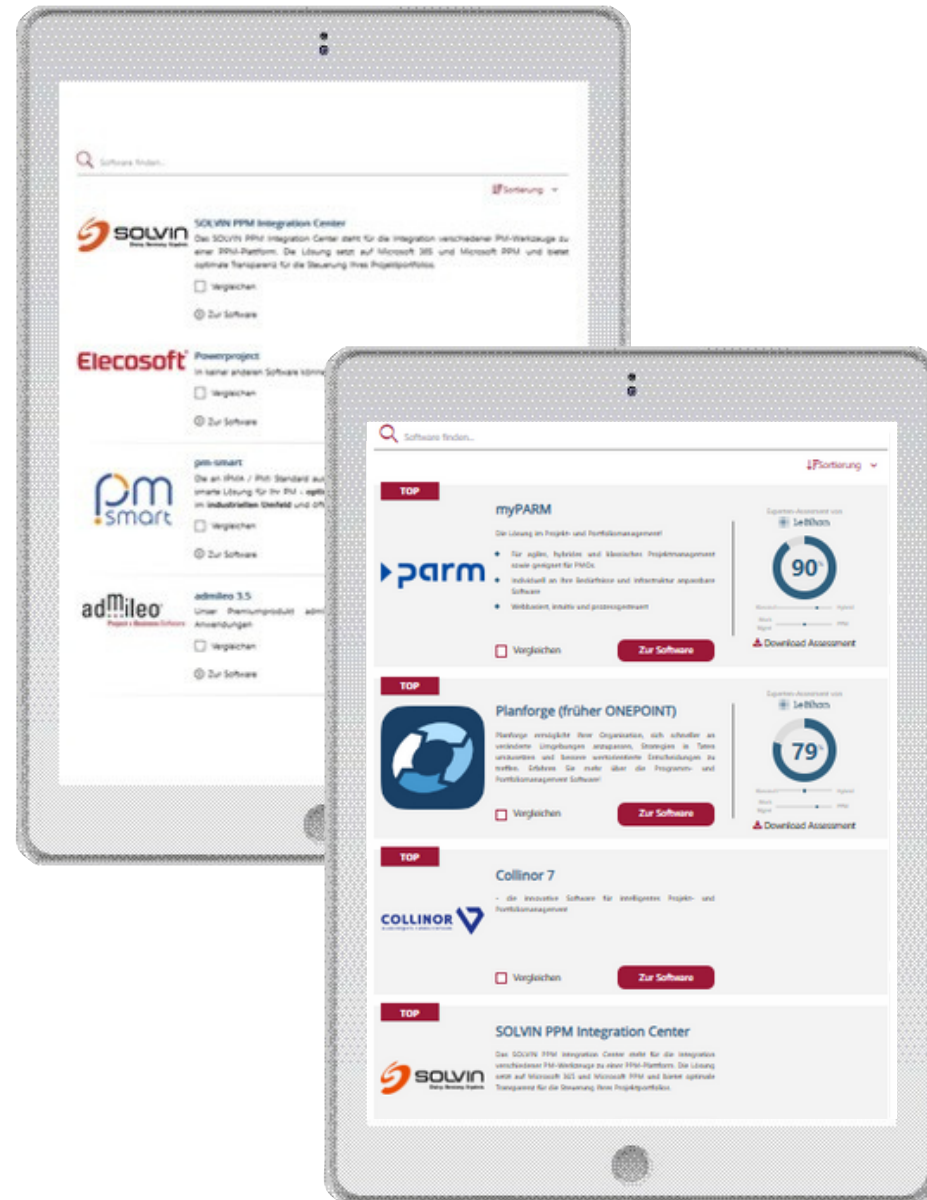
Software finden...

Sortierung

SOLVIN

SOLVIN PPM Integration Center

Das SOLVIN PPM Integration Center dient für die Integration verschiedener PM-Werkzeuge zu einer PPM-Plattform. Die Lösung setzt auf Microsoft 365 und Microsoft PPM und bietet optimale Transparenz für die Steuerung Ihres Projektportfolios.

Vergleichen

Zur Software

Elecosoft

Powerproject

In keiner anderen Software könn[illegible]

Vergleichen

Zur Software

pm smart

pm-smart

Die an IPMA / PMI Standard au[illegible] smarte Lösung für Ihr PM - opti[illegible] im industriellen Umfeld und öff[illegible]

Vergleichen

Zur Software

admileo

admileo 3.5

Unser Premiumprodukt adm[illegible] Anwendungen

Vergleichen

Zur Software

Software finden...

Sortierung

TOP

myPARM

Die Lösung im Projekt- und Portfoliomanagement!

Für agilen, hybriden und klassischen Projektmanagement sowie geeignet für PMOs.

Individuell an Ihre Bedürfnisse und Infrastruktur anpassbare Software

Webbasiert, intuitiv und prozessgesteuert

parm

Experten-Assessment von Leßhon

90%

Vergleichen

Zur Software

Download Assessment

TOP

Planforge (früher ONEPOINT)

Planforge ermöglicht Ihrer Organisation, sich schneller an veränderte Umgebungen anzupassen, Strategien in Taten umzusetzen und bessere wertorientierte Entscheidungen zu treffen. Erfahren Sie mehr über die Programm- und Portfoliomanagement Software!

Experten-Assessment von Leßhon

79%

Vergleichen

Zur Software

Download Assessment

TOP

Collinor 7

- die innovative Software für intelligentes Projekt- und Portfoliomanagement

COLLINOR

Vergleichen

Zur Software

TOP

SOLVIN PPM Integration Center

Das SOLVIN PPM Integration Center dient für die Integration verschiedener PM-Werkzeuge zu einer PPM-Plattform. Die Lösung setzt auf Microsoft 365 und Microsoft PPM und bietet optimale Transparenz für die Steuerung Ihres Projektportfolios.

SOLVIN